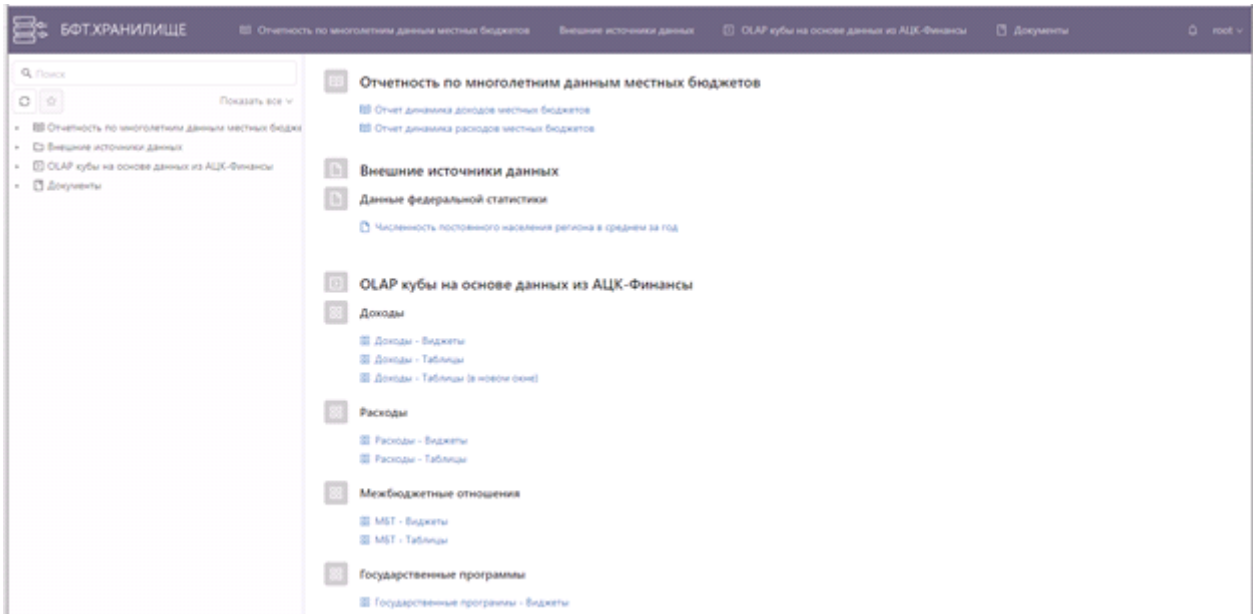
БФТ.ХРАНИЛИЩЕ Отчетность по многолетним данным местных бюджетов Внешние источники данных OLAP кубы на основе данных из АЦК-Финансы Документы root

Поиск

Показать все

Отчетность по многолетним данным местных бюдже
Внешние источники данных
OLAP кубы на основе данных из АЦК-Финансы
Документы

Отчетность по многолетним данным местных бюджетов

Отчет динамика доходов местных бюджетов
Отчет динамика расходов местных бюджетов

Внешние источники данных

Данные федеральной статистики

Численность постоянного населения региона в среднем за год

OLAP кубы на основе данных из АЦК-Финансы

Доходы

Доходы - Виджеты
Доходы - Таблицы
Доходы - Таблицы (в новом окне)

Расходы

Расходы - Виджеты
Расходы - Таблицы

Межбюджетные отношения

МБТ - Виджеты
МБТ - Таблицы

Государственные программы

Государственные программы - Виджеты